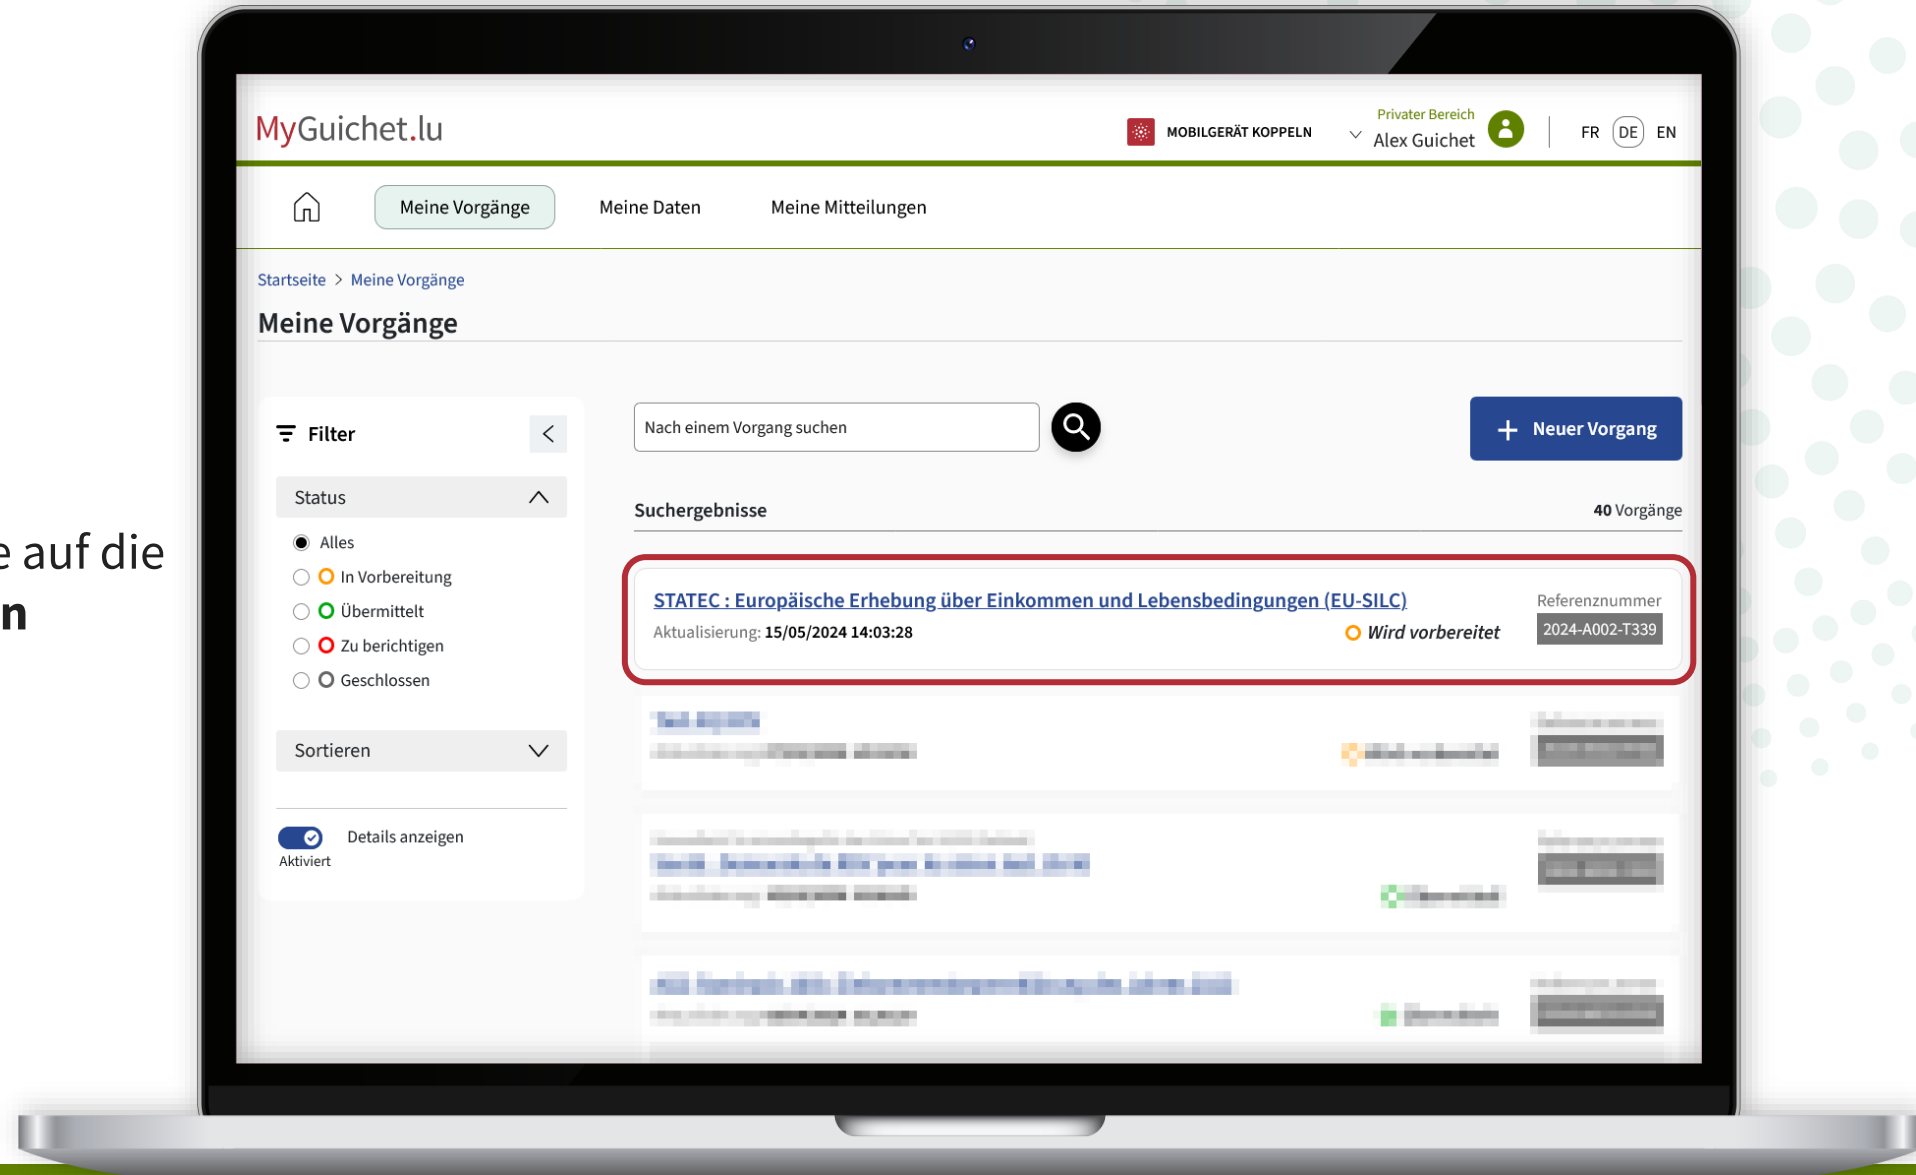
e auf die
n

MyGuichet.lu

MOBILGERÄT KOPPELN

Privater Bereich
Alex Guichet

FR DE EN

Meine Vorgänge Meine Daten Meine Mitteilungen

Startseite > Meine Vorgänge

Meine Vorgänge

Filter

Status

Alles
In Vorbereitung
Übermittelt
Zu berichtigen
Geschlossen

Sortieren

Details anzeigen
Aktiviert

Nach einem Vorgang suchen

Neuer Vorgang

Suchergebnisse

40 Vorgänge

STATEC : Europäische Erhebung über Einkommen und Lebensbedingungen (EU-SILC)
Aktualisierung: 15/05/2024 14:03:28
Wird vorbereitet
Referenznummer
2024-A002-T339